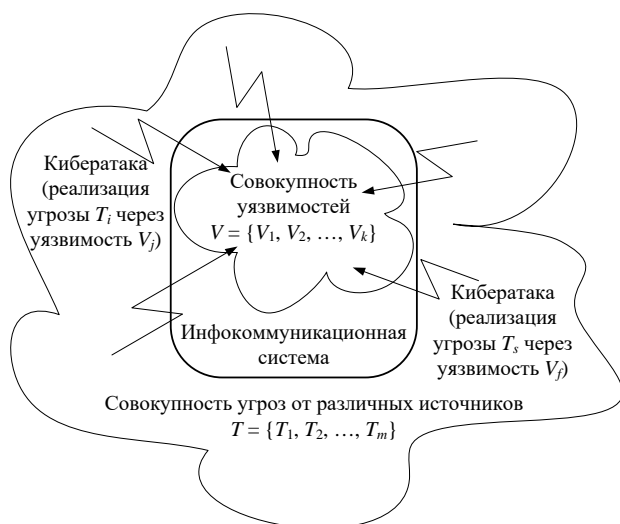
Кибератака (реализация угрозы $T_i$ через уязвимость $V_j$)

Совокупность уязвимостей $V = \{V_1, V_2, \ldots, V_k\}$

Кибератака (реализация угрозы $T_s$ через уязвимость $V_f$)

Инфокоммуникационная система

Совокупность угроз от различных источников $T = \{T_1, T_2, \ldots, T_m\}$